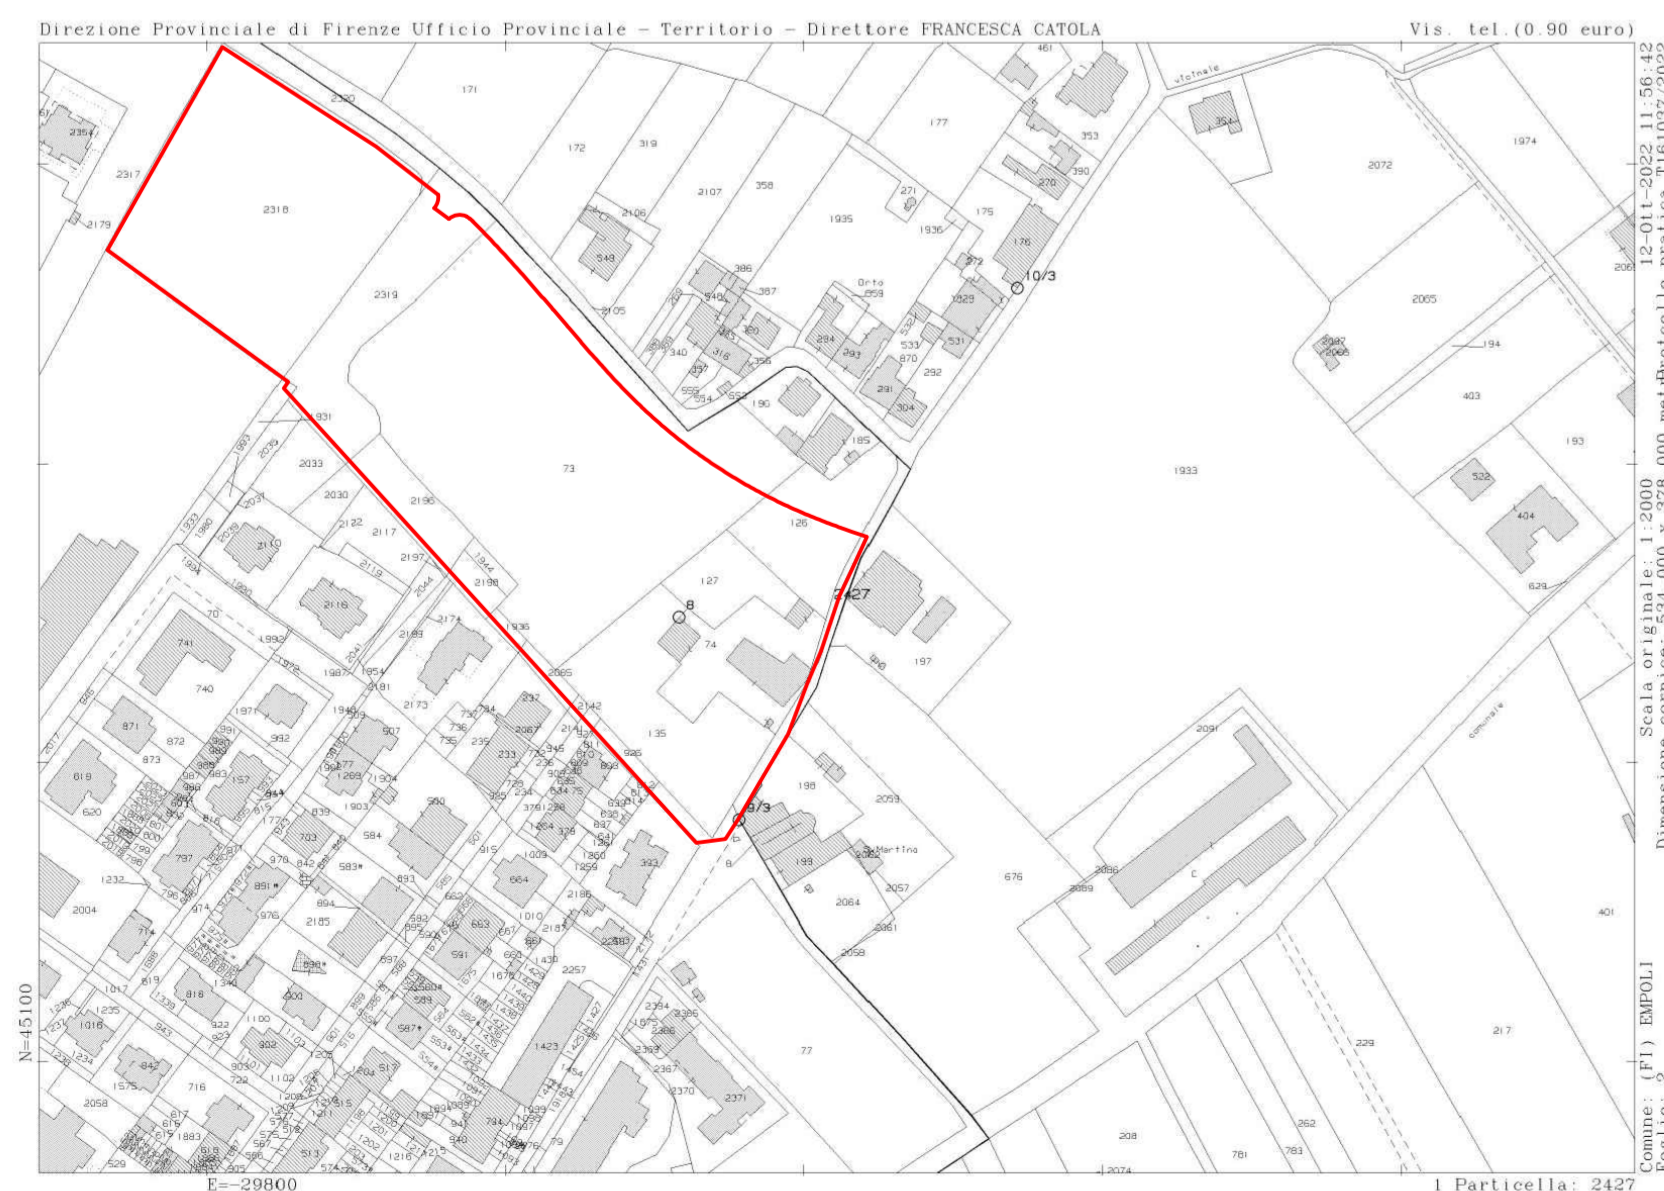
Direzione Provinciale di Firenze Ufficio Provinciale - Territorio - Direttore FRANCESCA CATOLA

Vis. tel.(0.90 euro)

12-Ott-2022 11:56:42

Scala originale: 1:2000

Comune: (FI) EMPOLI

N=45100

E=-29800

1 Particella: 2427

2318 2319 2320 2317 2179 2354 171 172 319 2107 358 2106 548 177 461 353 390 270 271 1935 1936 175 176 372 10/3 Orto 859 1829 531 533 870 292 291 304 386 387 380 2105 340 316 356 357 555 554 190 185 73 126 127 8 74 2427 197 135 9/3 198 199 2059 2062 S.Martino 2057 2064 2061 2058 77 2033 2030 2035 2031 2195 2117 2122 2197 2119 2118 2110 2198 1944 1936 2174 2183 2085 2142 70 741 740 1992 1972 1987 1954 2181 2173 871 872 873 619 620 737 1232 2004 1017 1016 1235 1234 1575 716 2058 1883 529 676 2091 2086 2089 401 217 229 262 208 783 781 2074 2371 2370 2367 2386 2394 1423 2257 1933 2072 1974 2065 2087 2085 194 403 193 522 404 629 354 comunale vicinale 2206 584 583 600 703 839 915 1009 664 1010 663 591 587 589 2184 2185 333 1350 1259 1264 1003